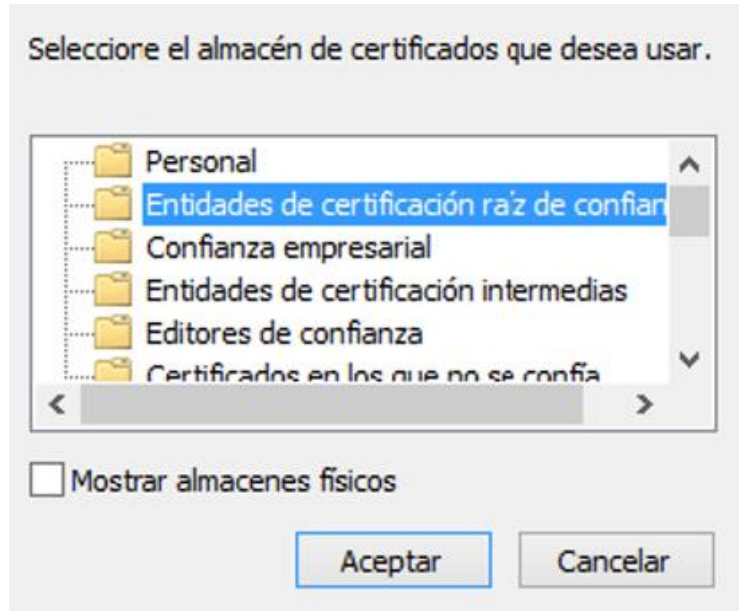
Seleccione el almacén de certificados que desea usar.

Personal
Entidades de certificación ra'z de confian
Confianza empresarial
Entidades de certificación intermedias
Editores de confianza
Certificados en los que no se confía

Mostrar almacenes físicos

Aceptar
Cancelar